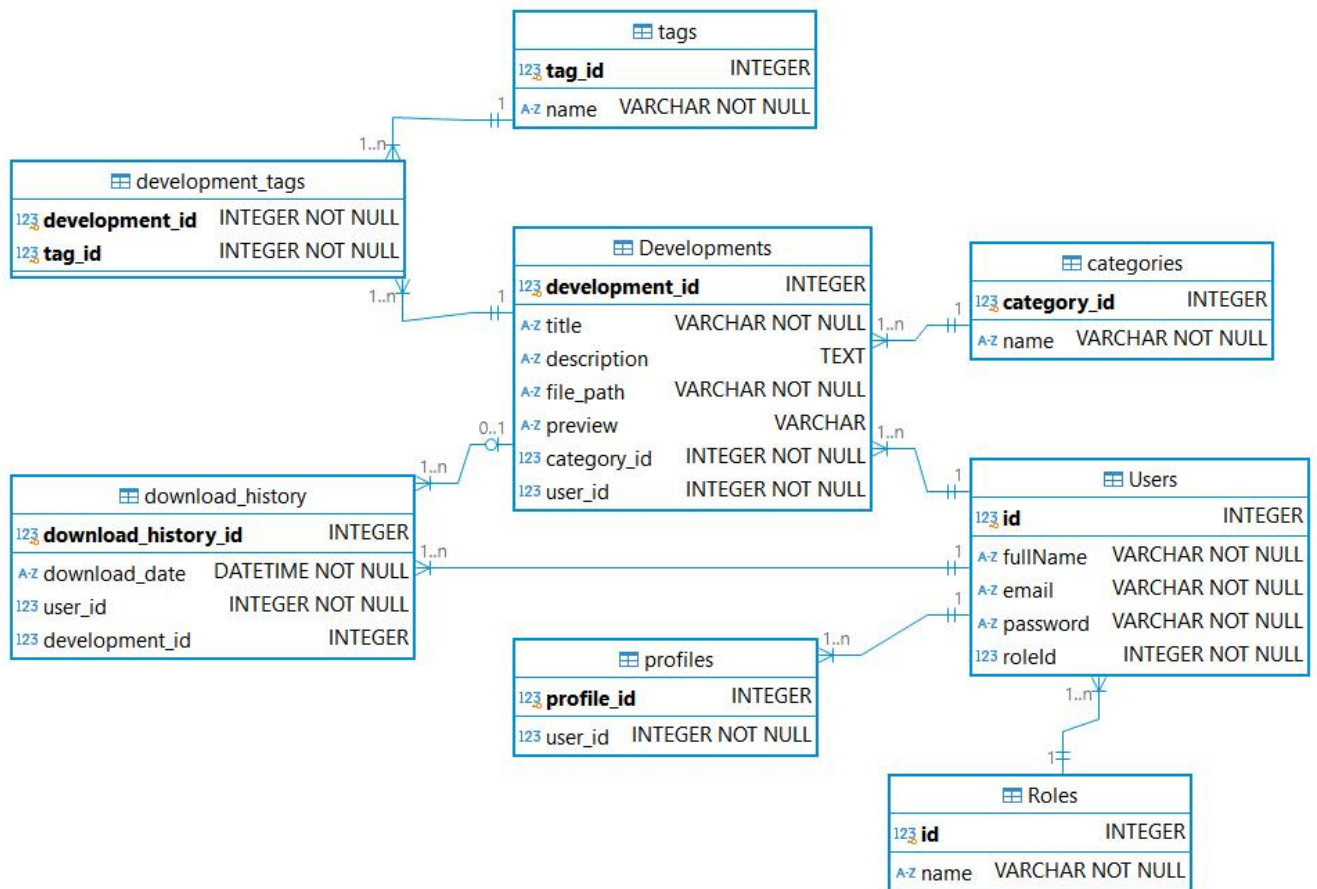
tags

| | |
|---|---|
| 123 tag_id | INTEGER |
| A-Z name | VARCHAR NOT NULL |

1

1..n

development_tags

| | |
|---|---|
| 123 development_id | INTEGER NOT NULL |
| 123 tag_id | INTEGER NOT NULL |

1..n

1

Developments

| | |
|---|---|
| 123 development_id | INTEGER |
| A-Z title | VARCHAR NOT NULL |
| A-Z description | TEXT |
| A-Z file_path | VARCHAR NOT NULL |
| A-Z preview | VARCHAR |
| 123 category_id | INTEGER NOT NULL |
| 123 user_id | INTEGER NOT NULL |

1..n

1

categories

| | |
|---|---|
| 123 category_id | INTEGER |
| A-Z name | VARCHAR NOT NULL |

0..1

1..n

download_history

| | |
|---|---|
| 123 download_history_id | INTEGER |
| A-Z download_date | DATETIME NOT NULL |
| 123 user_id | INTEGER NOT NULL |
| 123 development_id | INTEGER |

1..n

1..n

1

Users

| | |
|---|---|
| 123 id | INTEGER |
| A-Z fullName | VARCHAR NOT NULL |
| A-Z email | VARCHAR NOT NULL |
| A-Z password | VARCHAR NOT NULL |
| 123 roleId | INTEGER NOT NULL |

1

1

1..n

profiles

| | |
|---|---|
| 123 profile_id | INTEGER |
| 123 user_id | INTEGER NOT NULL |

1..n

1

Roles

| | |
|---|---|
| 123 id | INTEGER |
| A-Z name | VARCHAR NOT NULL |